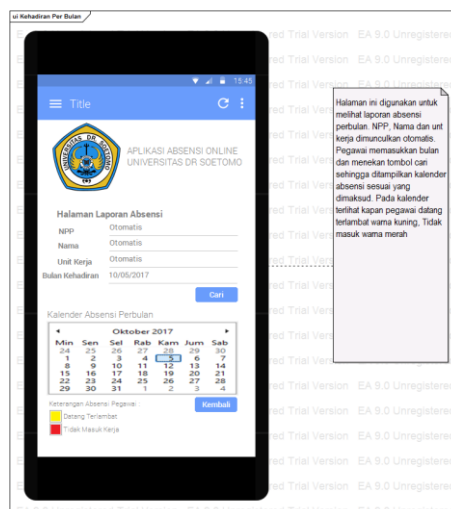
ui Kehadiran Per Bulan

15:45

Title

UNIVERSITAS DR SOETOMO

APLIKASI ABSENSI ONLINE
UNIVERSITAS DR SOETOMO

Halaman Laporan Absensi

| NPP | Otomatis |
|---|---|
| Nama | Otomatis |
| Unit Kerja | Otomatis |
| Bulan Kehadiran | 10/05/2017 |

Cari

Kalender Absensi Perbulan

◄ Oktober 2017 ►

| Min | Sen | Sel | Rab | Kam | Jum | Sab |
|---|---|---|---|---|---|---|
| 24 | 25 | 26 | 27 | 28 | 29 | 30 |
| 1 | 2 | 3 | 4 | 5 | 6 | 7 |
| 8 | 9 | 10 | 11 | 12 | 13 | 14 |
| 15 | 16 | 17 | 18 | 19 | 20 | 21 |
| 22 | 23 | 24 | 25 | 26 | 27 | 28 |
| 29 | 30 | 31 | 1 | 2 | 3 | 4 |

Keterangan Absensi Pegawai

Kembali

Datang Terlambat

Tidak Masuk Kerja

Halaman ini digunakan untuk melihat laporan absensi perbulan. NPP, Nama dan unit kerja dimunculkan otomatis. Pegawai memasukkan bulan dan menekan tombol cari sehingga ditampilkan kalender absensi sesuai yang dimaksud. Pada kalender terlihat kapan pegawai datang terlambat warna kuning, Tidak masuk warna merah

EA 9.0 Unregistered Trial Version EA 9.0 Unregistered Trial Version